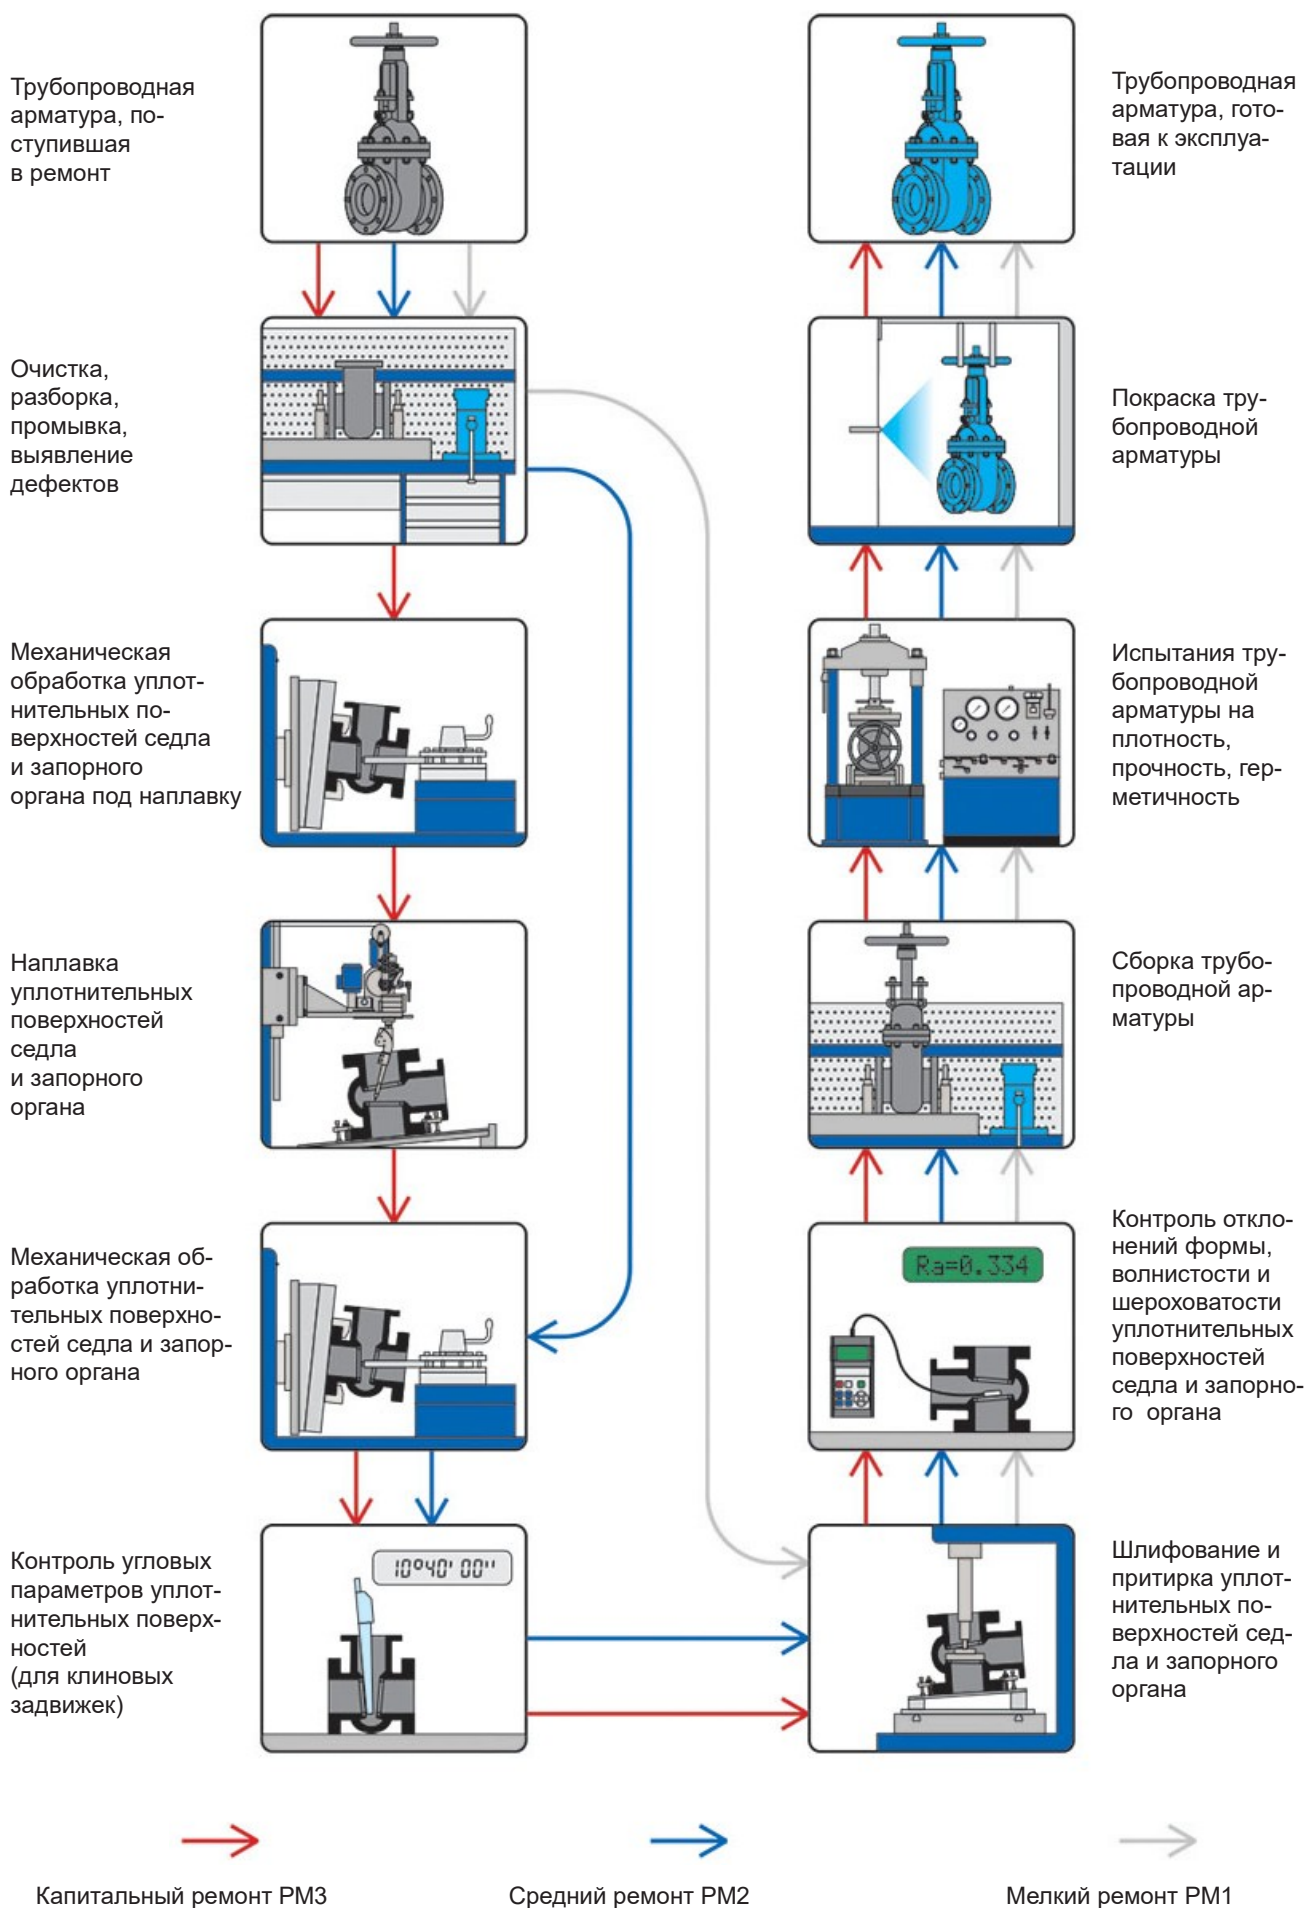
Трубопроводная арматура, поступившая в ремонт

Трубопроводная арматура, готовая к эксплуатации

Очистка, разборка, промывка, выявление дефектов

Покраска трубопроводной арматуры

Механическая обработка уплотнительных поверхностей седла и запорного органа под наплавку

Испытания трубопроводной арматуры на плотность, прочность, герметичность

Наплавка уплотнительных поверхностей седла и запорного органа

Сборка трубопроводной арматуры

Механическая обработка уплотнительных поверхностей седла и запорного органа

Ra=0.334

Контроль отклонений формы, волнистости и шероховатости уплотнительных поверхностей седла и запорного органа

Контроль угловых параметров уплотнительных поверхностей (для клиновых задвижек)

10°40' 00''

Шлифование и притирка уплотнительных поверхностей седла и запорного органа

Капитальный ремонт РМ3

Средний ремонт РМ2

Мелкий ремонт РМ1